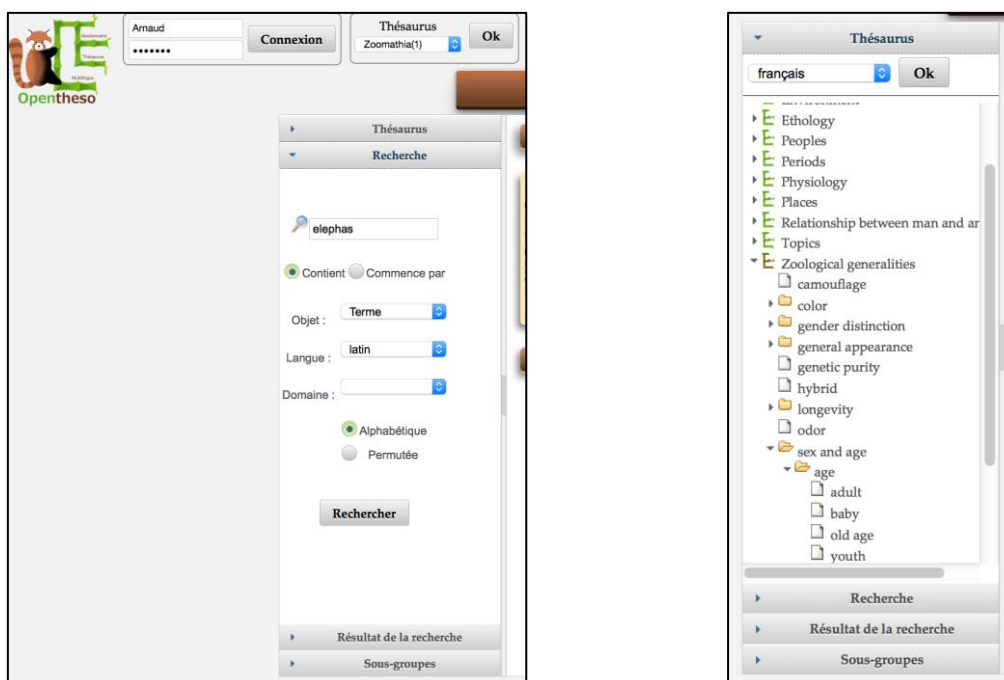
Opentheso

Arnaud
•••••••
Connexion

Thésaurus
Zoomathia(1)
Ok

Thésaurus
Recherche

elephas

Contient Commence par

Objet : Terme

Langue : latin

Domaine :

Alphabétique
Permutée

Rechercher

Résultat de la recherche
Sous-groupes

Thésaurus
français
Ok

Ethology
Peoples
Periods
Physiology
Places
Relationship between man and ar
Topics
Zoological generalities
camouflage
color
gender distinction
general appearance
genetic purity
hybrid
longevity
odor
sex and age
age
adult
baby
old age
youth

Recherche
Résultat de la recherche
Sous-groupes